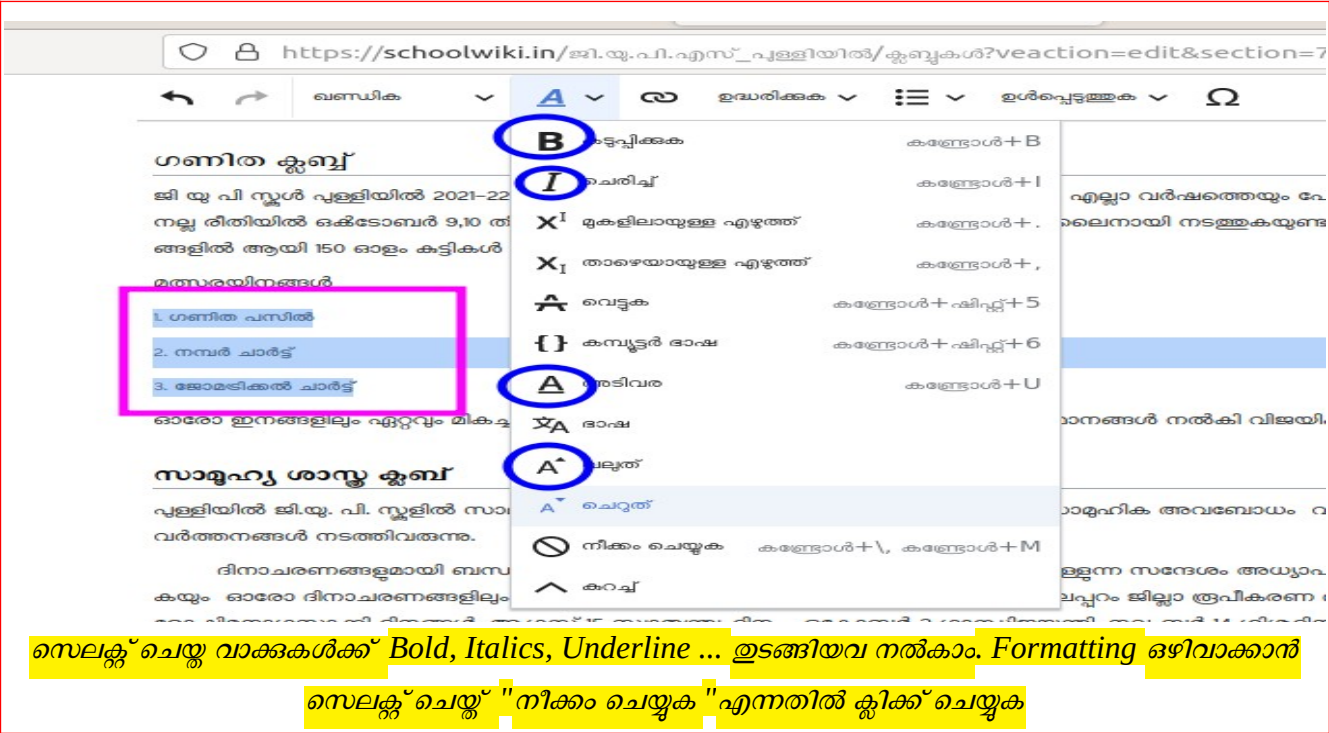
https://schoolwiki.in/ജി.യു.പി.എസ്_പുള്ളിയിൽ/ക്ലബ്ബുകൾ?veaction=edit&section=7

ഖണ്ഡിക ലാ ഉദ്ധരിക്കുക ഉൾപ്പെടുത്തുക Ω

ഗണിത ക്ലബ്ബ്

ജി യു പി സ്കൂൾ പുള്ളിയിൽ 2021–22 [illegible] എല്ലാ വർഷത്തെയും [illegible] നല്ല രീതിയിൽ ഒക്ടോബർ 9,10 തി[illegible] ലൈനായി നടത്തുകയുണ്ട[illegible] ങ്ങളിൽ ആയി 150 ഓളം കുട്ടികൾ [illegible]

മത്സരയിനങ്ങൾ

1. ഗണിത പസിൽ
2. നമ്പർ ചാർട്ട്
3. ജോമട്രിക്കൽ ചാർട്ട്

ഓരോ ഇനങ്ങളിലും ഏറ്റവും മികച്ച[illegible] സ്ഥാനങ്ങൾ നൽകി വിജയി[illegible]

സാമൂഹ്യ ശാസ്ത്ര ക്ലബ്ബ്

പുള്ളിയിൽ ജി.യു. പി. സ്കൂളിൽ സാ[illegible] സാമൂഹിക അവബോധം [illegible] വർത്തനങ്ങൾ നടത്തിവരുന്നു.

ദിനാചരണങ്ങളുമായി ബന്ധ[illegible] ള്ളുന്ന സന്ദേശം അധ്യാപ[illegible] കയും ഓരോ ദിനാചരണങ്ങളിലും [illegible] പ്പുറം ജില്ലാ രൂപീകരണ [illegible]

B കട്ടിപ്പിക്കുക കണ്ട്രോൾ+B
I ചെരിച്ച് കണ്ട്രോൾ+I
$X^I$ മുകളിലായുള്ള എഴുത്ത് കണ്ട്രോൾ+.
$X_I$ താഴെയായുള്ള എഴുത്ത് കണ്ട്രോൾ+,
വെട്ടുക കണ്ട്രോൾ+ഷിഫ്റ്റ്+5
{} കമ്പ്യൂട്ടർ ഭാഷ കണ്ട്രോൾ+ഷിഫ്റ്റ്+6
A അടിവര കണ്ട്രോൾ+U
ഭാഷ
വലുത്
ചെറുത്
നീക്കം ചെയ്യുക കണ്ട്രോൾ+\, കണ്ട്രോൾ+M
കുറച്ച്

സെലക്റ്റ് ചെയ്ത വാക്കുകൾക്ക് Bold, Italics, Underline ... തുടങ്ങിയവ നൽകാം. Formatting ഒഴിവാക്കാൻ സെലക്റ്റ് ചെയ്ത് " നീക്കം ചെയ്യുക " എന്നതിൽ ക്ലിക്ക് ചെയ്യുക